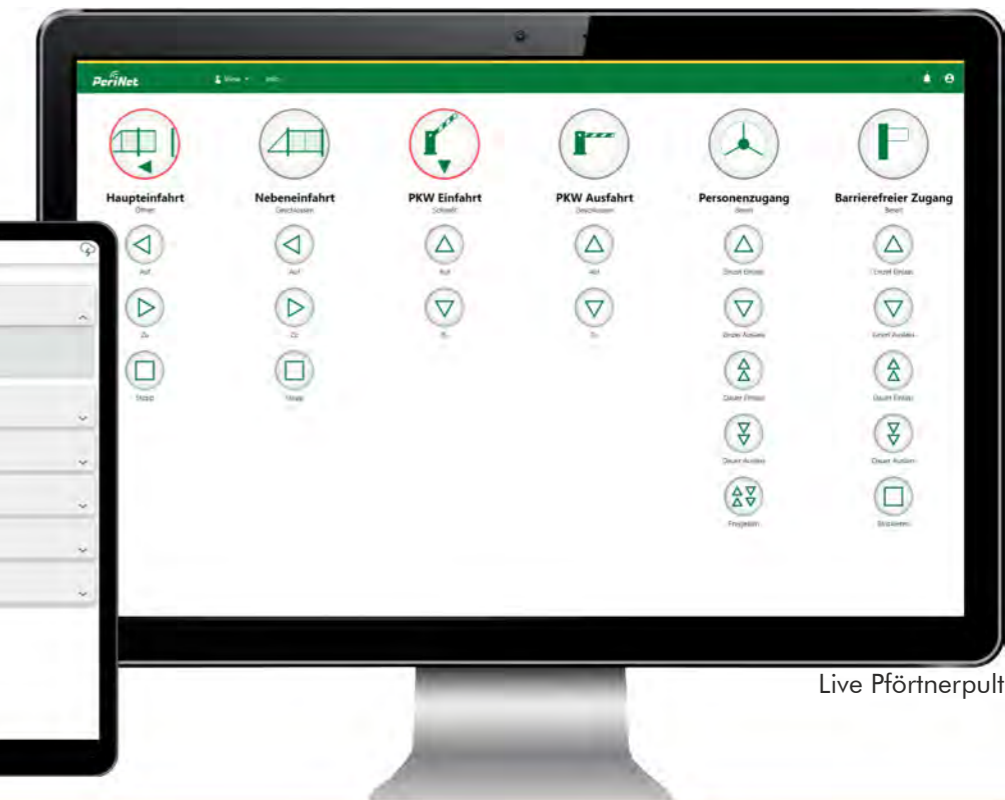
PeriNet

Haupteinfahrt
Öffnet

Auf

Zu

Stopp

Nebeneinfahrt
Geschlossen

Auf

Zu

Stopp

PKW Einfahrt
Schließt

Auf

Zu

PKW Ausfahrt
Geschlossen

Auf

Zu

Personenzugang
Bereit

Einzel Einlass

Einzel Auslass

Dauer Einlass

Dauer Auslass

Freigeben

Barrierefreier Zugang
Bereit

Einzel Einlass

Einzel Auslass

Dauer Einlass

Dauer Auslass

Blockieren

Live Pförtnerpult